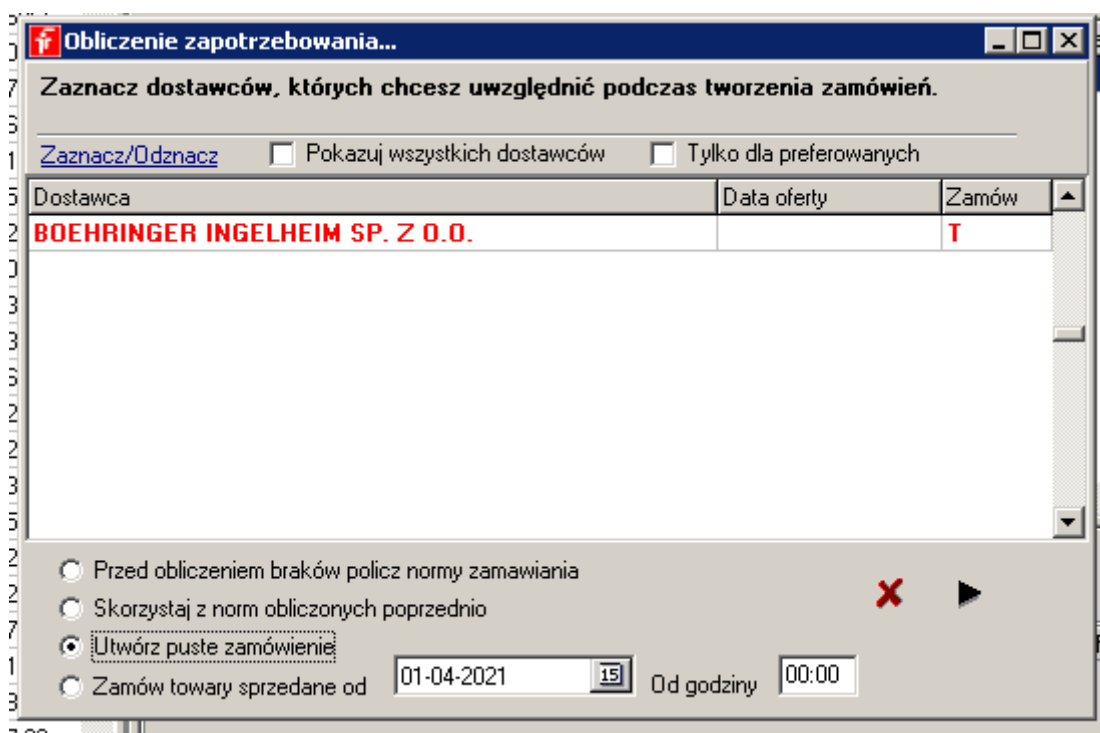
Obliczenie zapotrzebowania...

Zaznacz dostawców, których chcesz uwzględnić podczas tworzenia zamówień.

Zaznacz/Odznacz Pokazuj wszystkich dostawców Tylko dla preferowanych

| Dostawca | Data oferty | Zamów |
|---|---|---|
| BOEHRINGER INGELHEIM SP. Z O.O. | | T |

Przed obliczeniem braków policz normy zamawiania
Skorzystaj z norm obliczonych poprzednio
Utwórz puste zamówienie
Zamów towary sprzedane od 01-04-2021 15 Od godziny 00:00